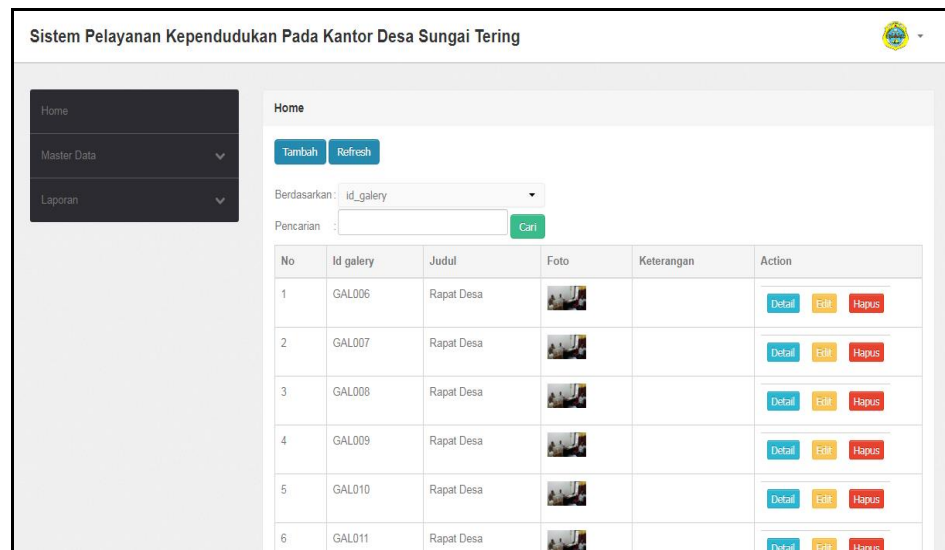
Sistem Pelayanan Kependudukan Pada Kantor Desa Sungai Tering

Home

Master Data

Laporan

Home

Tambah Refresh

Berdasarkan : id_galery

Pencarian :

Cari

| No | Id galery | Judul | Foto | Keterangan | Action |
|---|---|---|---|---|---|
| 1 | GAL006 | Rapat Desa | | | Detail Edit Hapus |
| 2 | GAL007 | Rapat Desa | | | Detail Edit Hapus |
| 3 | GAL008 | Rapat Desa | | | Detail Edit Hapus |
| 4 | GAL009 | Rapat Desa | | | Detail Edit Hapus |
| 5 | GAL010 | Rapat Desa | | | Detail Edit Hapus |
| 6 | GAL011 | Rapat Desa | | | Detail Edit Hapus |